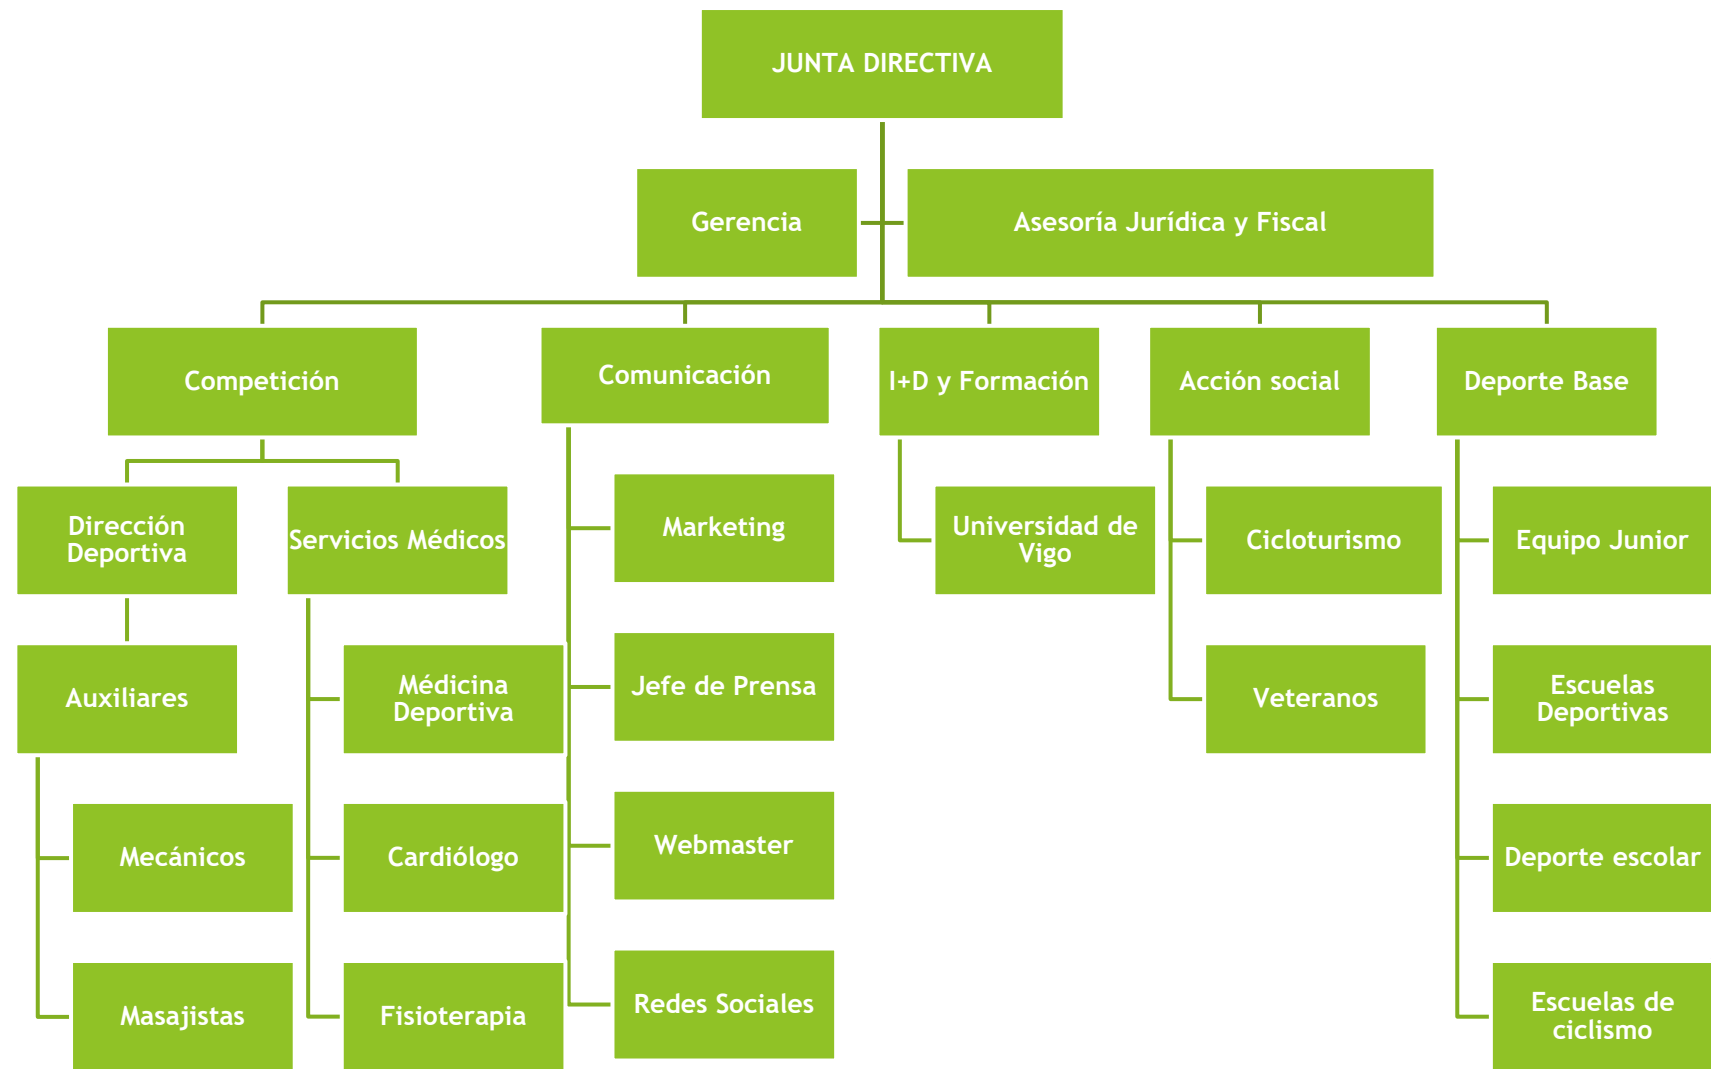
JUNTA DIRECTIVA

Gerencia

Asesoría Jurídica y Fiscal

Competición

Comunicación

I+D y Formación

Acción social

Deporte Base

Dirección Deportiva

Servicios Médicos

Auxiliares

Mecánicos

Masajistas

Médicina Deportiva

Cardiólogo

Fisioterapia

Marketing

Jefe de Prensa

Webmaster

Redes Sociales

Universidad de Vigo

Cicloturismo

Veteranos

Equipo Junior

Escuelas Deportivas

Deporte escolar

Escuelas de ciclismo